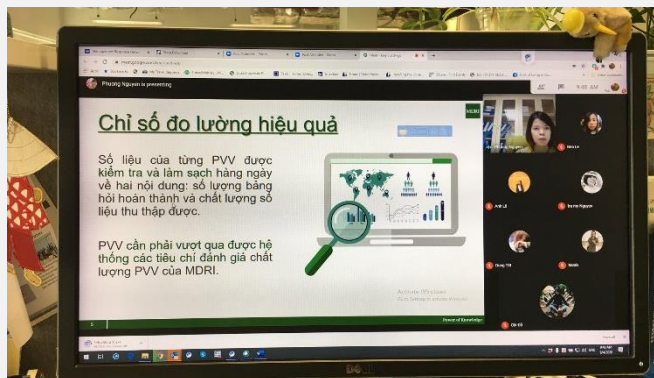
Phuong Nguyen is presenting

Chỉ số đo lường hiệu quả

Số liệu của từng PVV được kiểm tra và làm sạch hàng ngày về hai nội dung: số lượng bảng hỏi hoàn thành và chất lượng số liệu thu thập được.

PVV cần phải vượt qua được hệ thống các tiêu chí đánh giá chất lượng PVV của MDRI.

MDRI

Power of Knowledge

Activate Windows

9:46 AM

DELL